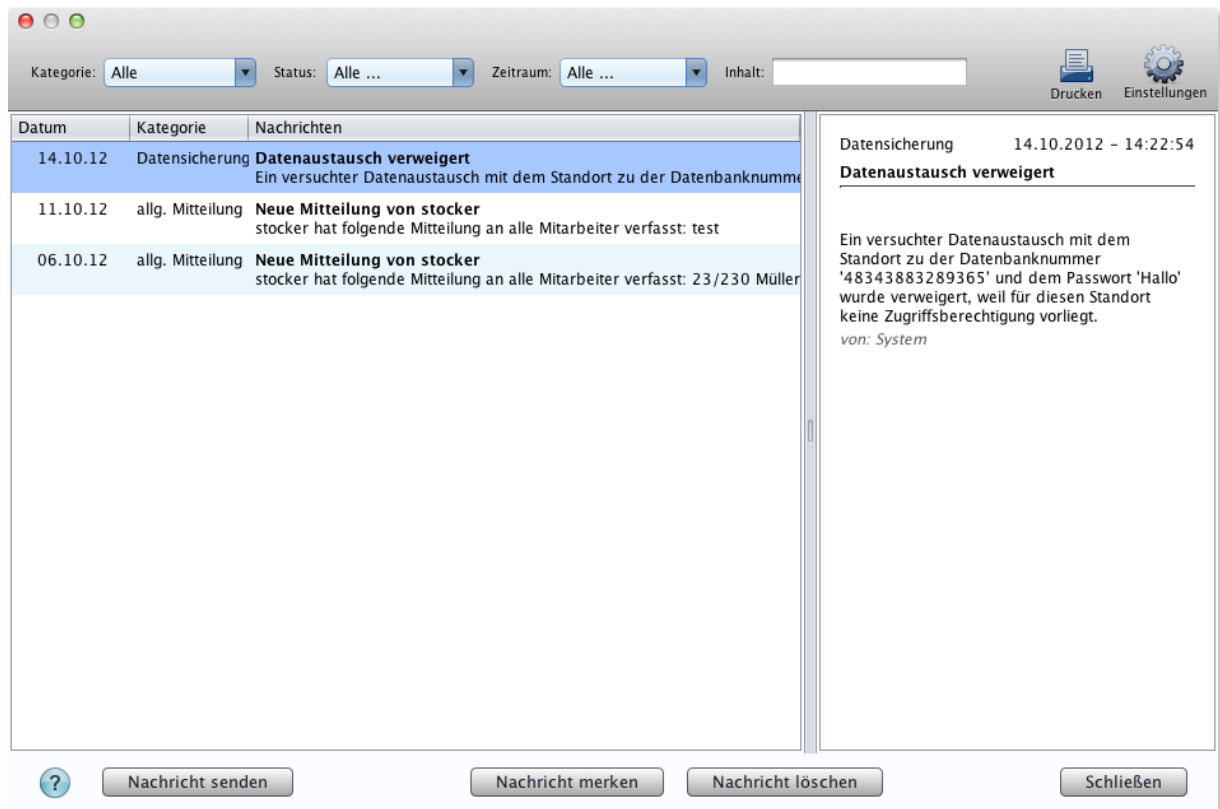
Kategorie: Alle Status: Alle ... Zeitraum: Alle ... Inhalt:

Drucken Einstellungen

| Datum | Kategorie | Nachrichten |
|---|---|---|
| 14.10.12 | Datensicherung | **Datenaustausch verweigert** Ein versuchter Datenaustausch mit dem Standort zu der Datenbanknumme |
| 11.10.12 | allg. Mitteilung | **Neue Mitteilung von stocker** stocker hat folgende Mitteilung an alle Mitarbeiter verfasst: test |
| 06.10.12 | allg. Mitteilung | **Neue Mitteilung von stocker** stocker hat folgende Mitteilung an alle Mitarbeiter verfasst: 23/230 Müller |

Datensicherung 14.10.2012 - 14:22:54

**Datenaustausch verweigert**

Ein versuchter Datenaustausch mit dem Standort zu der Datenbanknummer '48343883289365' und dem Passwort 'Hallo' wurde verweigert, weil für diesen Standort keine Zugriffsberechtigung vorliegt.
von: System

?
Nachricht senden
Nachricht merken
Nachricht löschen
Schließen